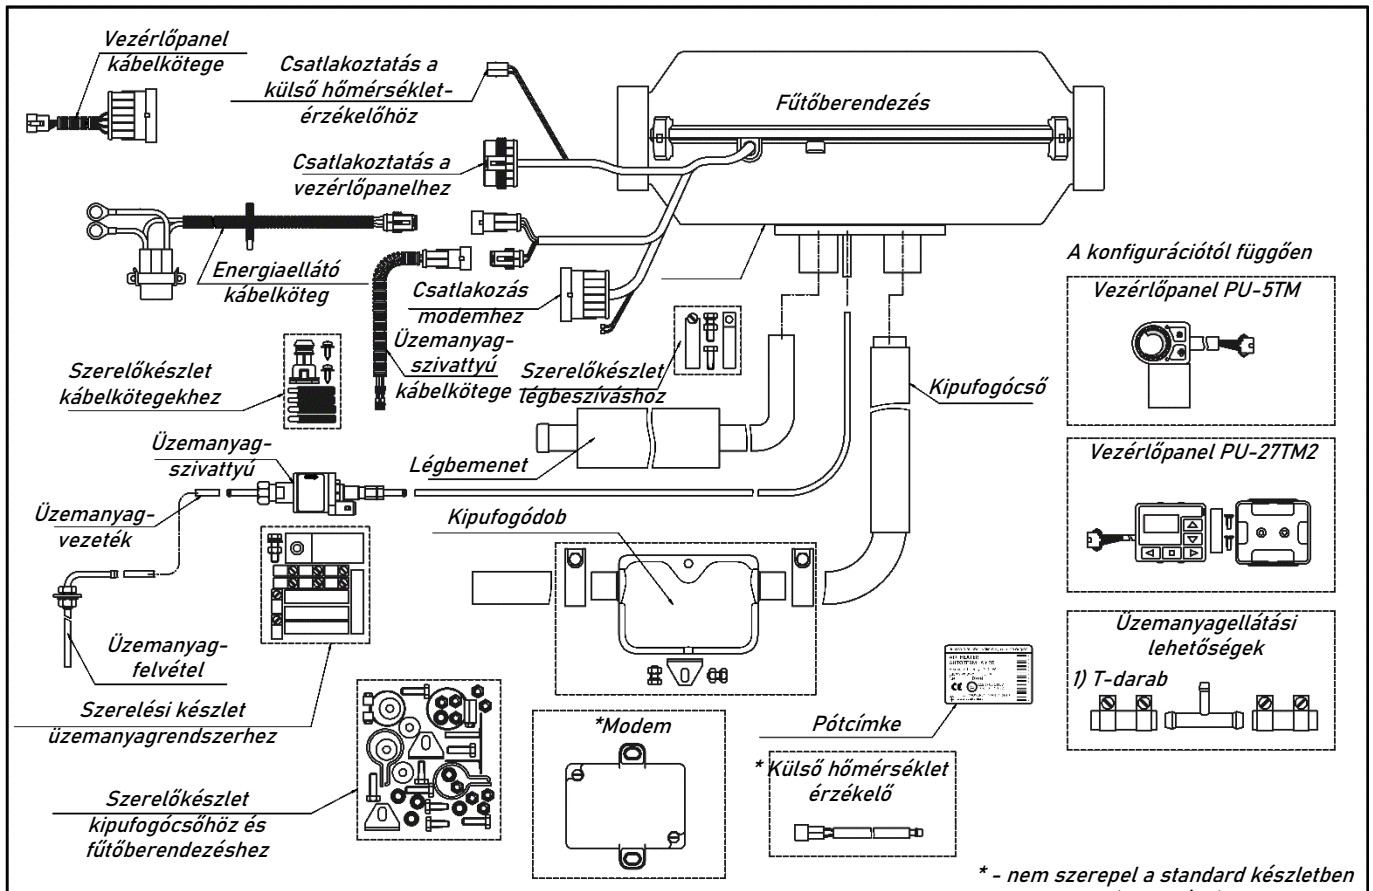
Vezérlőpanel kábelkötege

Csatlakoztatás a külső hőmérséklet-érzékelőhöz

Fűtőberendezés

Csatlakoztatás a vezérlőpanelhez

Energiaellátó kábelköteg

Csatlakozás modemhez

Üzemanyag-szivattyú kábelkötege

A konfigurációtól függően

Vezérlőpanel PU-5TM

Szerelőkészlet kábelkötegekhez

Szerelőkészlet légbeszíváshoz

Kipufogócső

Üzemanyag-szivattyú

Légbemenet

Vezérlőpanel PU-27TM2

Üzemanyag-vezeték

Kipufogódob

Üzemanyagellátási lehetőségek

1) T-darab

Üzemanyag-felvétel

Szerelési készlet üzemanyagrendszerhez

*Modem

Pótcímke

* Külső hőmérséklet érzékelő

Szerelőkészlet kipufogócsőhöz és fűtőberendezéshez

* - nem szerepel a standard készletben